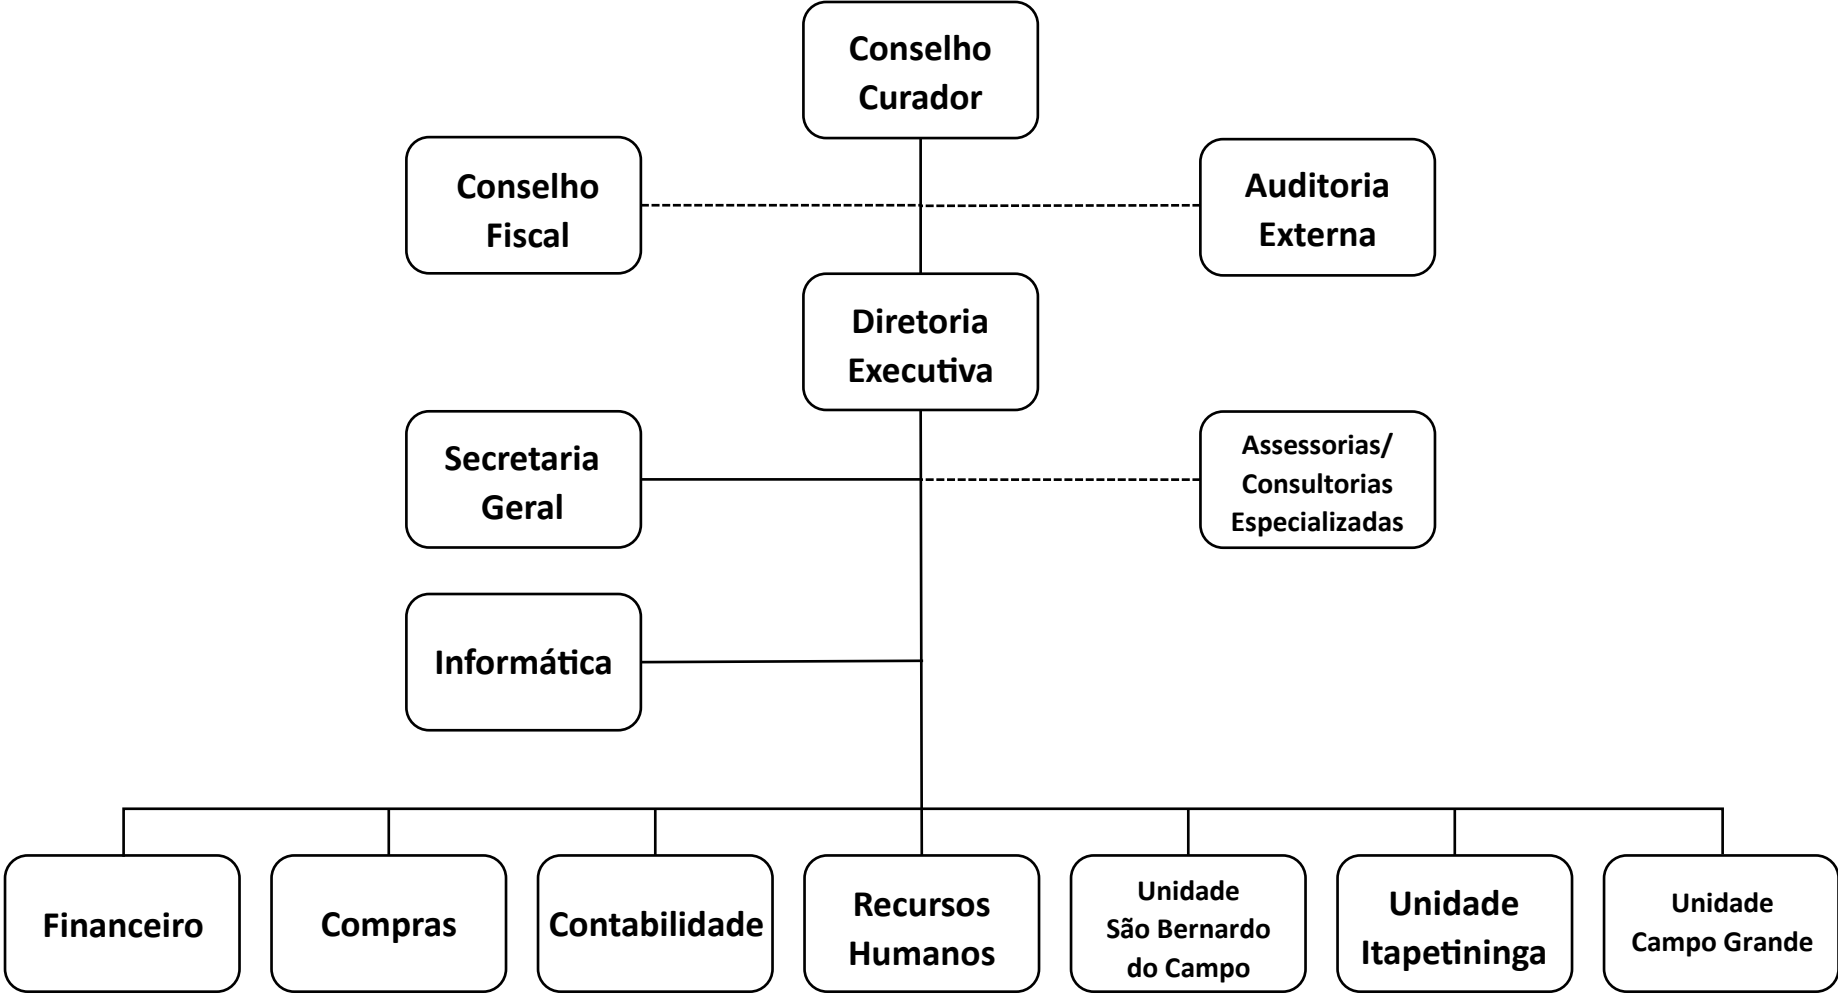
Conselho Curador

Conselho Fiscal

Auditoria Externa

Diretoria Executiva

Secretaria Geral

Assessorias/ Consultorias Especializadas

Informática

Financeiro

Compras

Contabilidade

Recursos Humanos

Unidade São Bernardo do Campo

Unidade Itapetininga

Unidade Campo Grande